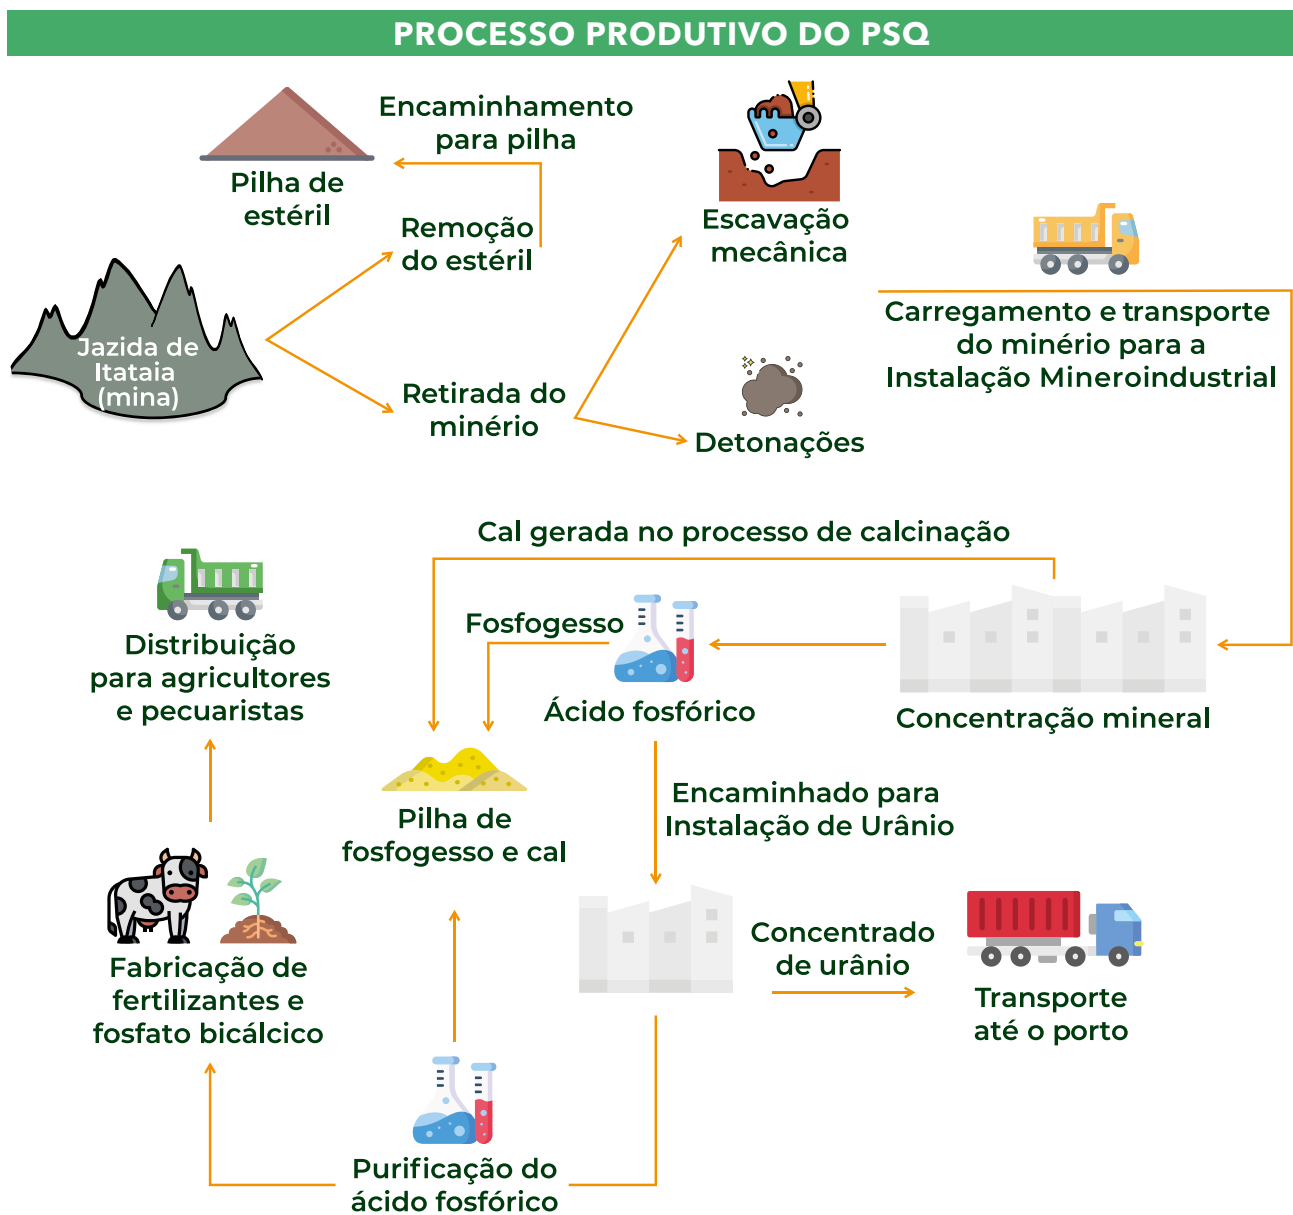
PROCESSO PRODUTIVO DO PSQ

Jazida de Itataia (mina)

Remoção do estéril

Encaminhamento para pilha

Pilha de estéril

Retirada do minério

Escavação mecânica

Detonações

Carregamento e transporte do minério para a Instalação Mineroindustrial

Concentração mineral

Cal gerada no processo de calcinação

Ácido fosfórico

Fosfogesso

Pilha de fosfogesso e cal

Encaminhado para Instalação de Urânio

Concentrado de urânio

Transporte até o porto

Purificação do ácido fosfórico

Fabricação de fertilizantes e fosfato bicálcico

Distribuição para agricultores e pecuaristas